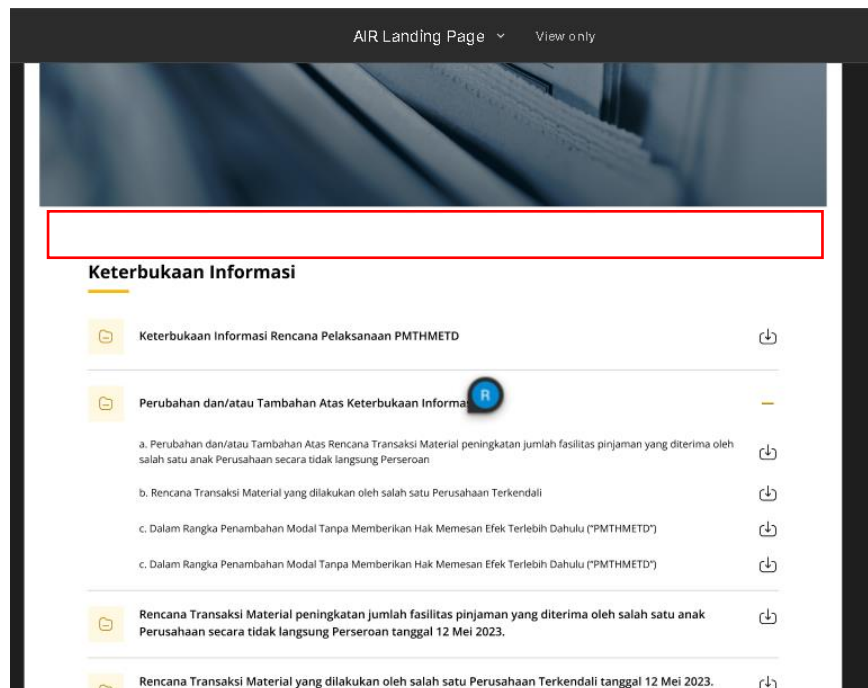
AIR Landing Page ˅ View only

Keterbukaan Informasi

Keterbukaan Informasi Rencana Pelaksanaan PMTHMETD

Perubahan dan/atau Tambahan Atas Keterbukaan Informa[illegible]

R

a. Perubahan dan/atau Tambahan Atas Rencana Transaksi Material peningkatan jumlah fasilitas pinjaman yang diterima oleh salah satu anak Perusahaan secara tidak langsung Perseroan

b. Rencana Transaksi Material yang dilakukan oleh salah satu Perusahaan Terkendali

c. Dalam Rangka Penambahan Modal Tanpa Memberikan Hak Memesan Efek Terlebih Dahulu ("PMTHMETD")

c. Dalam Rangka Penambahan Modal Tanpa Memberikan Hak Memesan Efek Terlebih Dahulu ("PMTHMETD")

Rencana Transaksi Material peningkatan jumlah fasilitas pinjaman yang diterima oleh salah satu anak Perusahaan secara tidak langsung Perseroan tanggal 12 Mei 2023.

Rencana Transaksi Material yang dilakukan oleh salah satu Perusahaan Terkendali tanggal 12 Mei 2023.